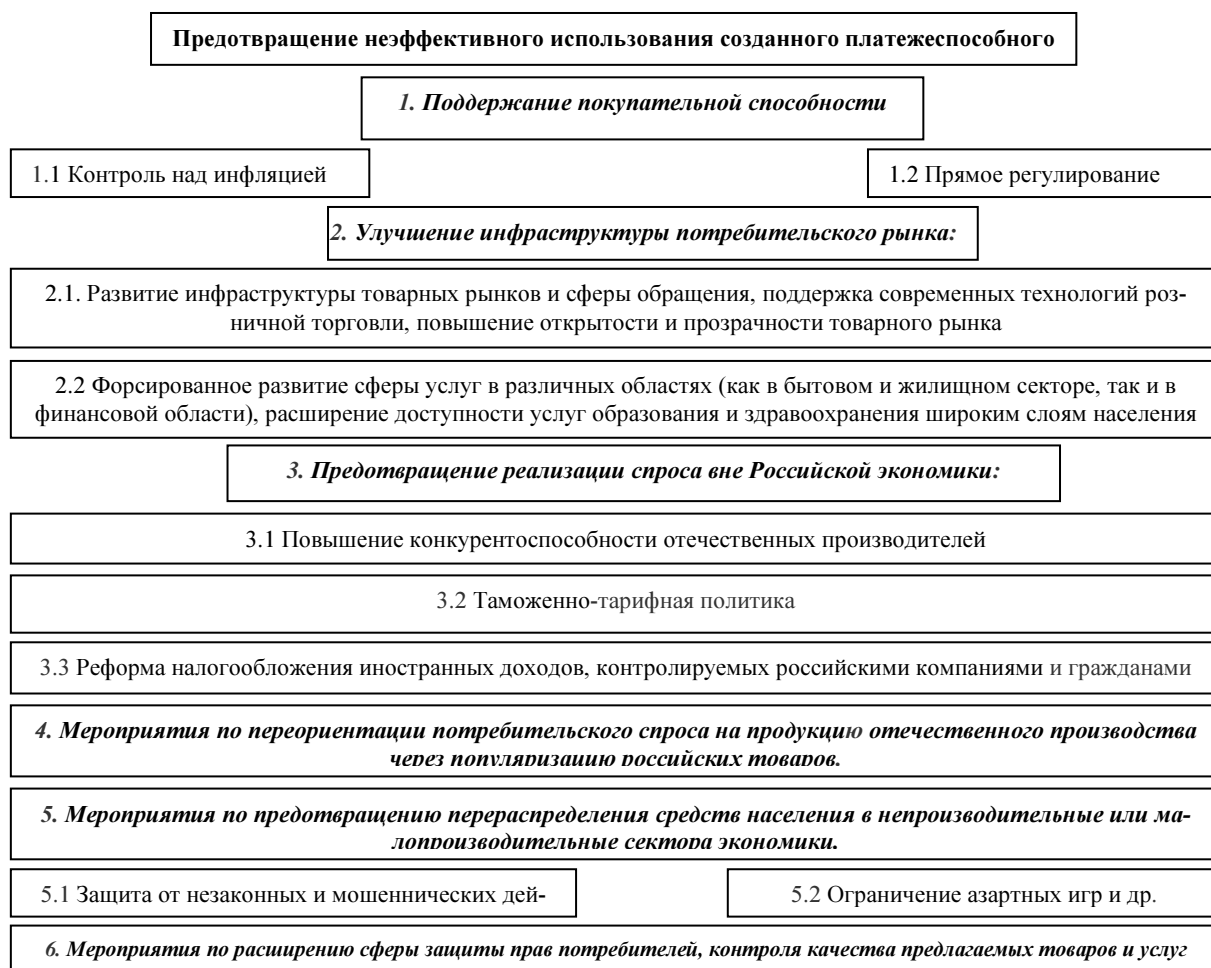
Предотвращение неэффективного использования созданного платежеспособного

*1. Поддержание покупательной способности*

1.1 Контроль над инфляцией

1.2 Прямое регулирование

*2. Улучшение инфраструктуры потребительского рынка:*

2.1. Развитие инфраструктуры товарных рынков и сферы обращения, поддержка современных технологий розничной торговли, повышение открытости и прозрачности товарного рынка

2.2 Форсированное развитие сферы услуг в различных областях (как в бытовом и жилищном секторе, так и в финансовой области), расширение доступности услуг образования и здравоохранения широким слоям населения

*3. Предотвращение реализации спроса вне Российской экономики:*

3.1 Повышение конкурентоспособности отечественных производителей

3.2 Таможенно-тарифная политика

3.3 Реформа налогообложения иностранных доходов, контролируемых российскими компаниями и гражданами

*4. Мероприятия по переориентации потребительского спроса на продукцию отечественного производства через популяризацию российских товаров.*

*5. Мероприятия по предотвращению перераспределения средств населения в непроизводительные или малопроизводительные сектора экономики.*

5.1 Защита от незаконных и мошеннических дей-

5.2 Ограничение азартных игр и др.

*6. Мероприятия по расширению сферы защиты прав потребителей, контроля качества предлагаемых товаров и услуг*